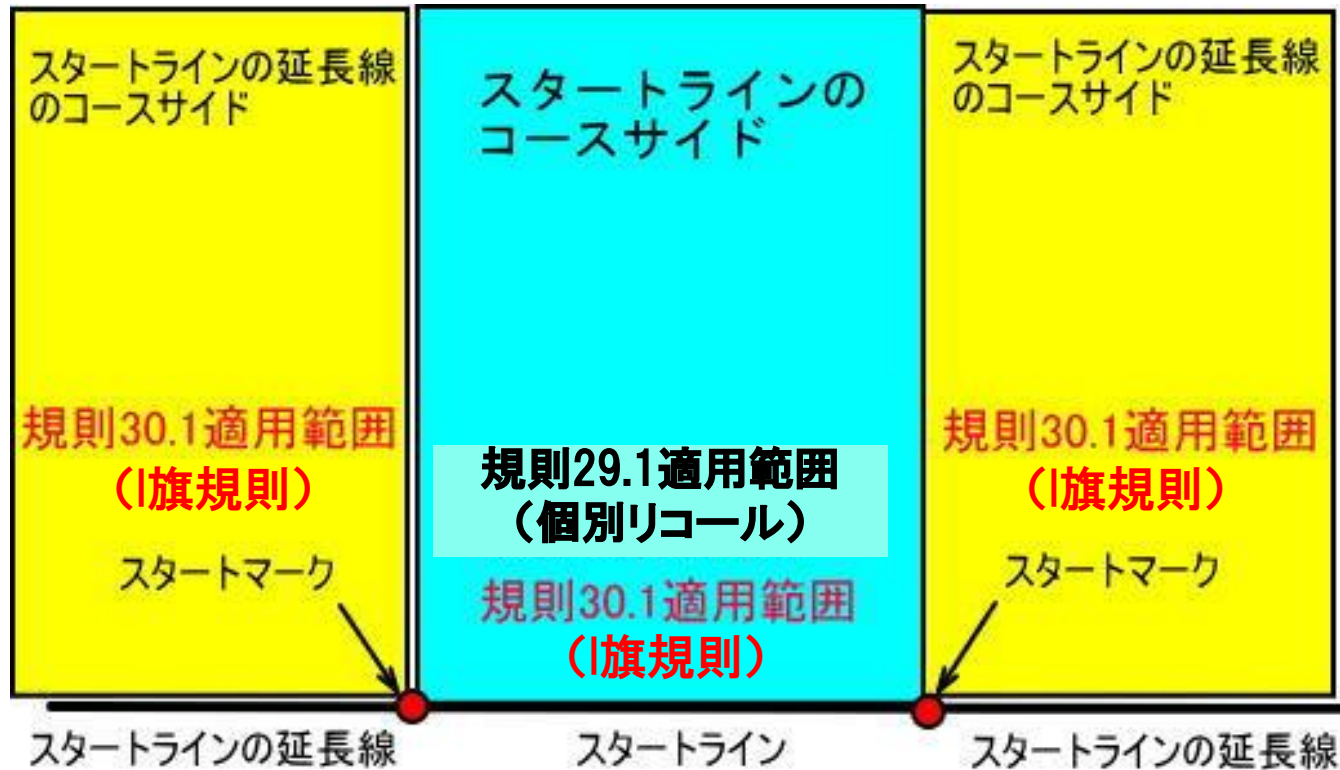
スタートラインの延長線のコースサイド

規則30.1適用範囲
（I旗規則）

スタートマーク

スタートラインのコースサイド

規則29.1適用範囲
（個別リコール）

規則30.1適用範囲
（I旗規則）

スタートラインの延長線のコースサイド

規則30.1適用範囲
（I旗規則）

スタートマーク

スタートラインの延長線

スタートライン

スタートラインの延長線